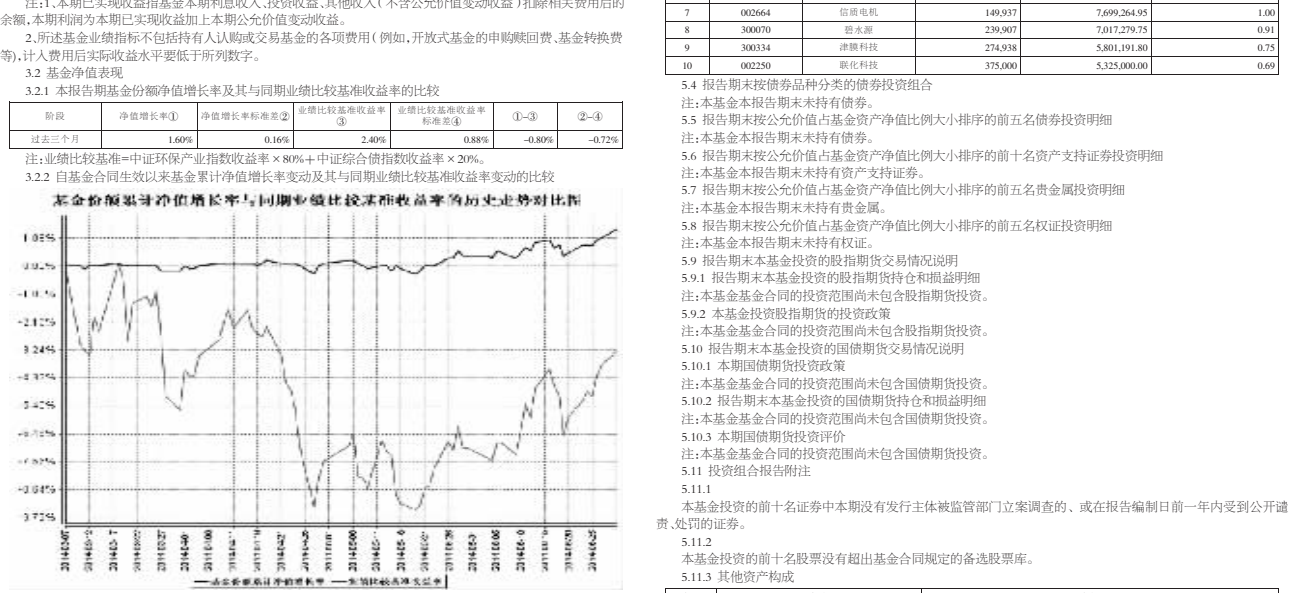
注:1、本期已实现收益指基金本期利息收入、投资收益、其他收入(不含公允价值变动收益)扣除相关费用后的余额,本期利润为本期已实现收益加上本期公允价值变动收益。

2、所述基金业绩指标不包括持有人认购或交易基金的各项费用(例如,开放式基金的申购赎回费、基金转换费等),计入费用后实际收益水平要低于所列数字。

3.2 基金净值表现

3.2.1 本报告期基金份额净值增长率及其与同期业绩比较基准收益率的比较

| 阶段 | 净值增长率① | 净值增长率标准差② | 业绩比较基准收益率③ | 业绩比较基准收益率标准差④ | ①-③ | ②-④ |
|---|---|---|---|---|---|---|
| 过去三个月 | 1.60% | 0.16% | 2.40% | 0.88% | -0.80% | -0.72% |

注:业绩比较基准=中证环保产业指数收益率×80%+中证综合债指数收益率×20%。

3.2.2 自基金合同生效以来基金累计净值增长率变动及其与同期业绩比较基准收益率变动的比较

基金份额累计净值增长率与同期业绩比较基准收益率的历史走势对比图

1.03% 0.0% -1.1% -2.12% -3.24% -4.37% -5.42% -6.75% -7.62% -8.64% -9.72%

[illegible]

—基金份额累计净值增长率 —业绩比较基准收益率

| 7 | 002664 | 信质电机 | 149,937 | 7,699,264.95 | 1.00 |
|---|---|---|---|---|---|
| 8 | 300070 | 碧水源 | 239,907 | 7,017,279.75 | 0.91 |
| 9 | 300334 | 津膜科技 | 274,938 | 5,801,191.80 | 0.75 |
| 10 | 002250 | 联化科技 | 375,000 | 5,325,000.00 | 0.69 |

5.4 报告期末按债券品种分类的债券投资组合

注:本基金本报告期末未持有债券。

5.5 报告期末按公允价值占基金资产净值比例大小排序的前五名债券投资明细

注:本基金本报告期末未持有债券。

5.6 报告期末按公允价值占基金资产净值比例大小排序的前十名资产支持证券投资明细

注:本基金本报告期末未持有资产支持证券。

5.7 报告期末按公允价值占基金资产净值比例大小排序的前五名贵金属投资明细

注:本基金本报告期末未持有贵金属。

5.8 报告期末按公允价值占基金资产净值比例大小排序的前五名权证投资明细

注:本基金本报告期末未持有权证。

5.9 报告期末本基金投资的股指期货交易情况说明

5.9.1 报告期末本基金投资的股指期货持仓和损益明细

注:本基金基金合同的投资范围尚未包含股指期货投资。

5.9.2 本基金投资股指期货的投资政策

注:本基金基金合同的投资范围尚未包含股指期货投资。

5.10 报告期末本基金投资的国债期货交易情况说明

5.10.1 本期国债期货投资政策

注:本基金基金合同的投资范围尚未包含国债期货投资。

5.10.2 报告期末本基金投资的国债期货持仓和损益明细

注:本基金基金合同的投资范围尚未包含国债期货投资。

5.10.3 本期国债期货投资评价

注:本基金基金合同的投资范围尚未包含国债期货投资。

5.11 投资组合报告附注

5.11.1

本基金投资的前十名证券中本期没有发行主体被监管部门立案调查的、或在报告编制日前一年内受到公开谴责、处罚的证券。

5.11.2

本基金投资的前十名股票没有超出基金合同规定的备选股票库。

5.11.3 其他资产构成